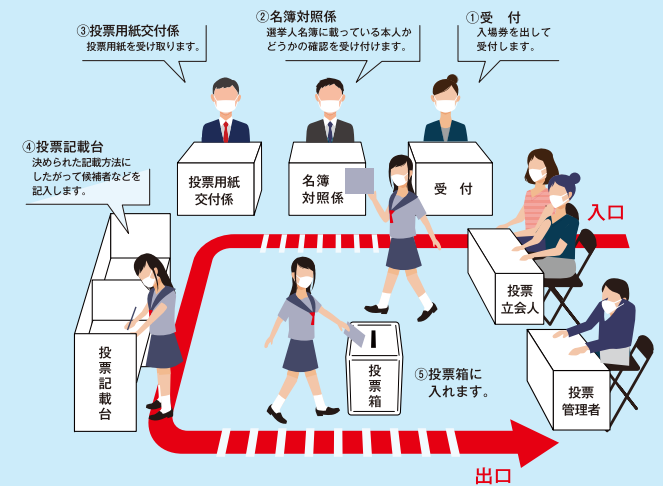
③投票用紙交付係
投票用紙を受け取ります。

②名簿対照係
選挙人名簿に載っている本人かどうかの確認を受け付けます。

①受　付
入場券を出して受付します。

④投票記載台
決められた記載方法にしたがって候補者などを記入します。

投票用紙交付係

名簿対照係

受　付

入口

投票立会人

投票記載台

投票箱

⑤投票箱に入れます。

投票管理者

出口